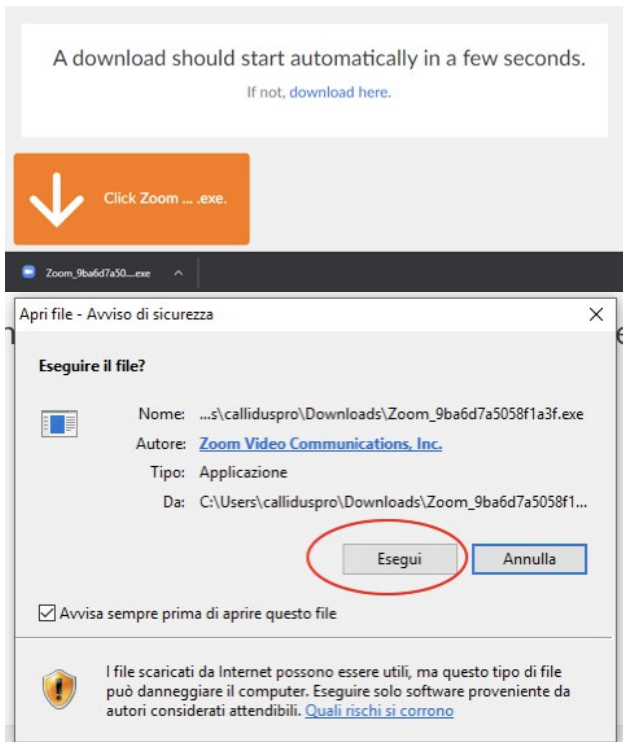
A download should start automatically in a few seconds.

If not, download here.

Click Zoom ... .exe.

Zoom_9ba6d7a50....exe

Apri file - Avviso di sicurezza

×

Eseguire il file?

Nome: ...s\calliduspro\Downloads\Zoom_9ba6d7a5058f1a3f.exe

Autore: Zoom Video Communications, Inc.

Tipo: Applicazione

Da: C:\Users\calliduspro\Downloads\Zoom_9ba6d7a5058f1...

Esegui

Annulla

Avvisa sempre prima di aprire questo file

I file scaricati da Internet possono essere utili, ma questo tipo di file può danneggiare il computer. Eseguire solo software proveniente da autori considerati attendibili. Quali rischi si corrono